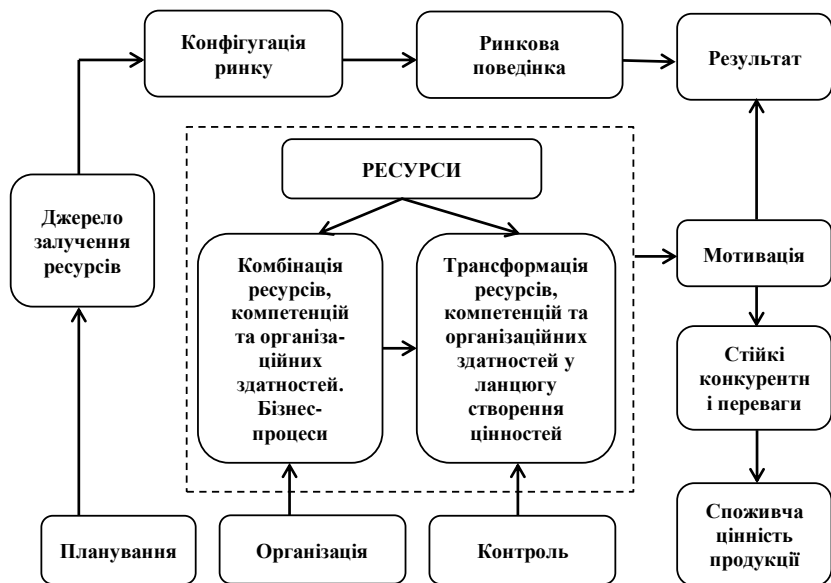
Конфігугація ринку

Ринкова поведінка

Результат

РЕСУРСИ

Джерело залучення ресурсів

Комбінація ресурсів, компетенцій та організаційних здатностей. Бізнес-процеси

Трансформація ресурсів, компетенцій та організаційних здатностей у ланцюгу створення цінностей

Мотивація

Стійкі конкурентн і переваги

Споживча цінність продукції

Планування

Організація

Контроль